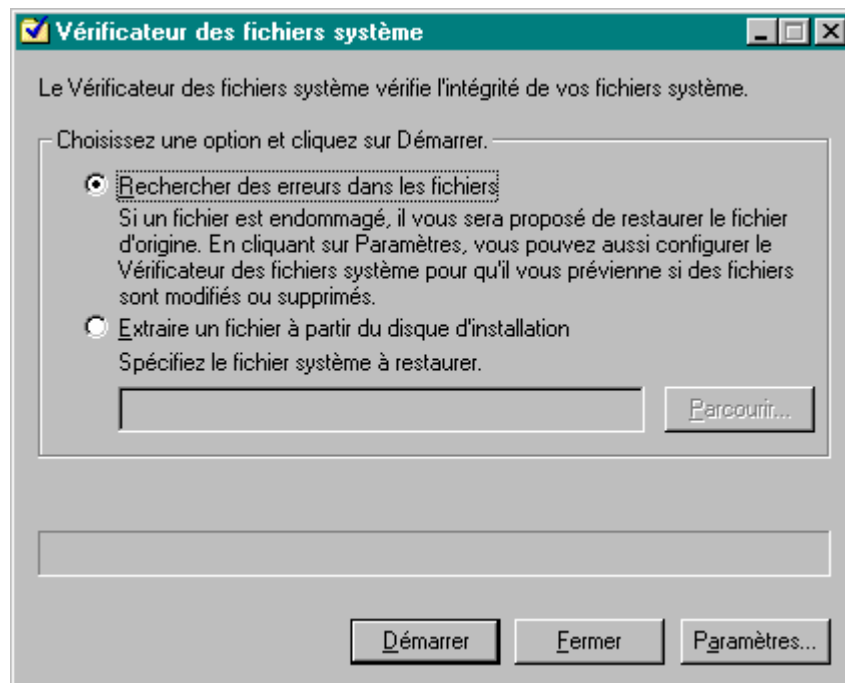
Vérificateur des fichiers système

Le Vérificateur des fichiers système vérifie l'intégrité de vos fichiers système.

Choisissez une option et cliquez sur Démarrer.

Rechercher des erreurs dans les fichiers

Si un fichier est endommagé, il vous sera proposé de restaurer le fichier d'origine. En cliquant sur Paramètres, vous pouvez aussi configurer le Vérificateur des fichiers système pour qu'il vous prévienne si des fichiers sont modifiés ou supprimés.

Extraire un fichier à partir du disque d'installation

Spécifiez le fichier système à restaurer.

Parcourir...

Démarrer

Fermer

Paramètres...